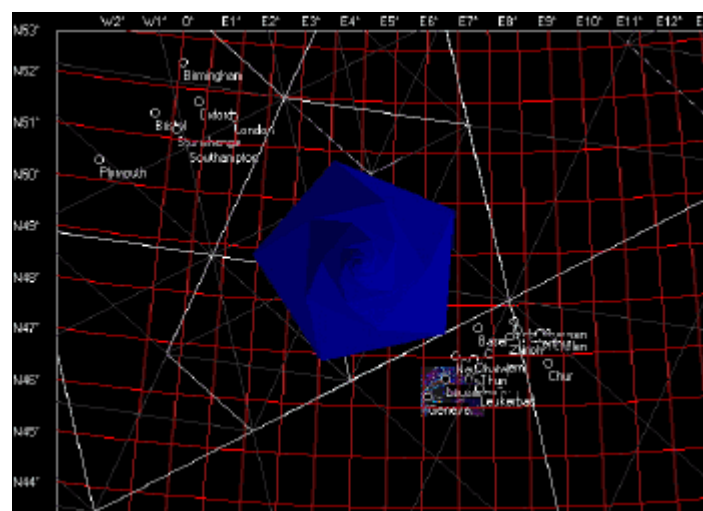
W2° W1° 0° E1° E2° E3° E4° E5° E6° E7° E8° E9° E10° E11° E12° E

N53°
N52°
N51°
N50°
N49°
N48°
N47°
N46°
N45°
N44°

Birmingham
Oxford
Bristol
London
Stonehenge
Southampton
Plymouth

Basel
Zürich
Luzern
Chur
Neuchâtel
Bern
Thun
Lausanne
Interlaken
Geneva